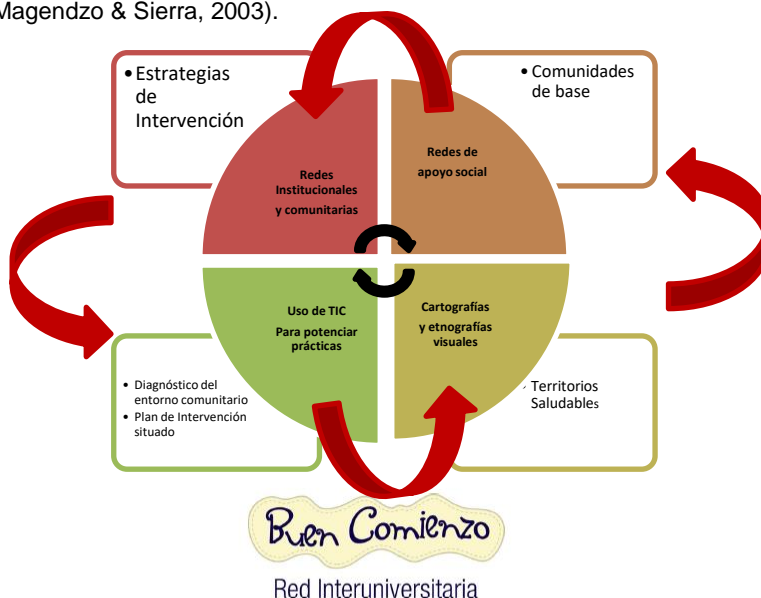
Magendzo & Sierra, 2003).

• Estrategias de Intervención

• Comunidades de base

Redes Institucionales y comunitarias

Redes de apoyo social

Uso de TIC Para potenciar prácticas

Cartografías y etnografías visuales

• Diagnóstico del entorno comunitario
• Plan de Intervención situado

• Territorios Saludables

Buen Comienzo

Red Interuniversitaria